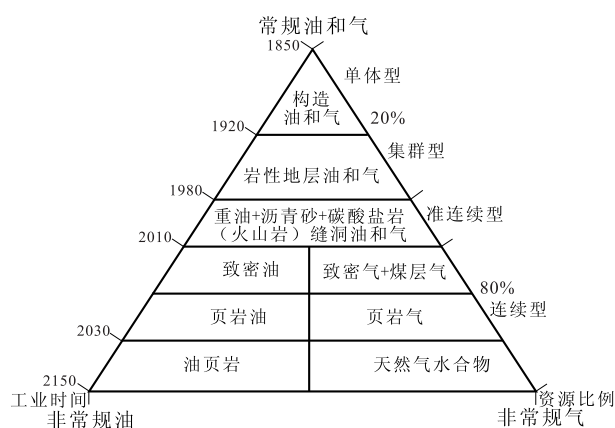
常规油和气

1850

单体型

构造油和气

20%

1920

集群型

岩性地层油和气

1980

准连续型

重油+沥青砂+碳酸盐岩（火山岩）缝洞油和气

2010

致密油

致密气+煤层气

80%

连续型

页岩油

页岩气

2030

油页岩

天然气水合物

2150

工业时间

资源比例

非常规油

非常规气